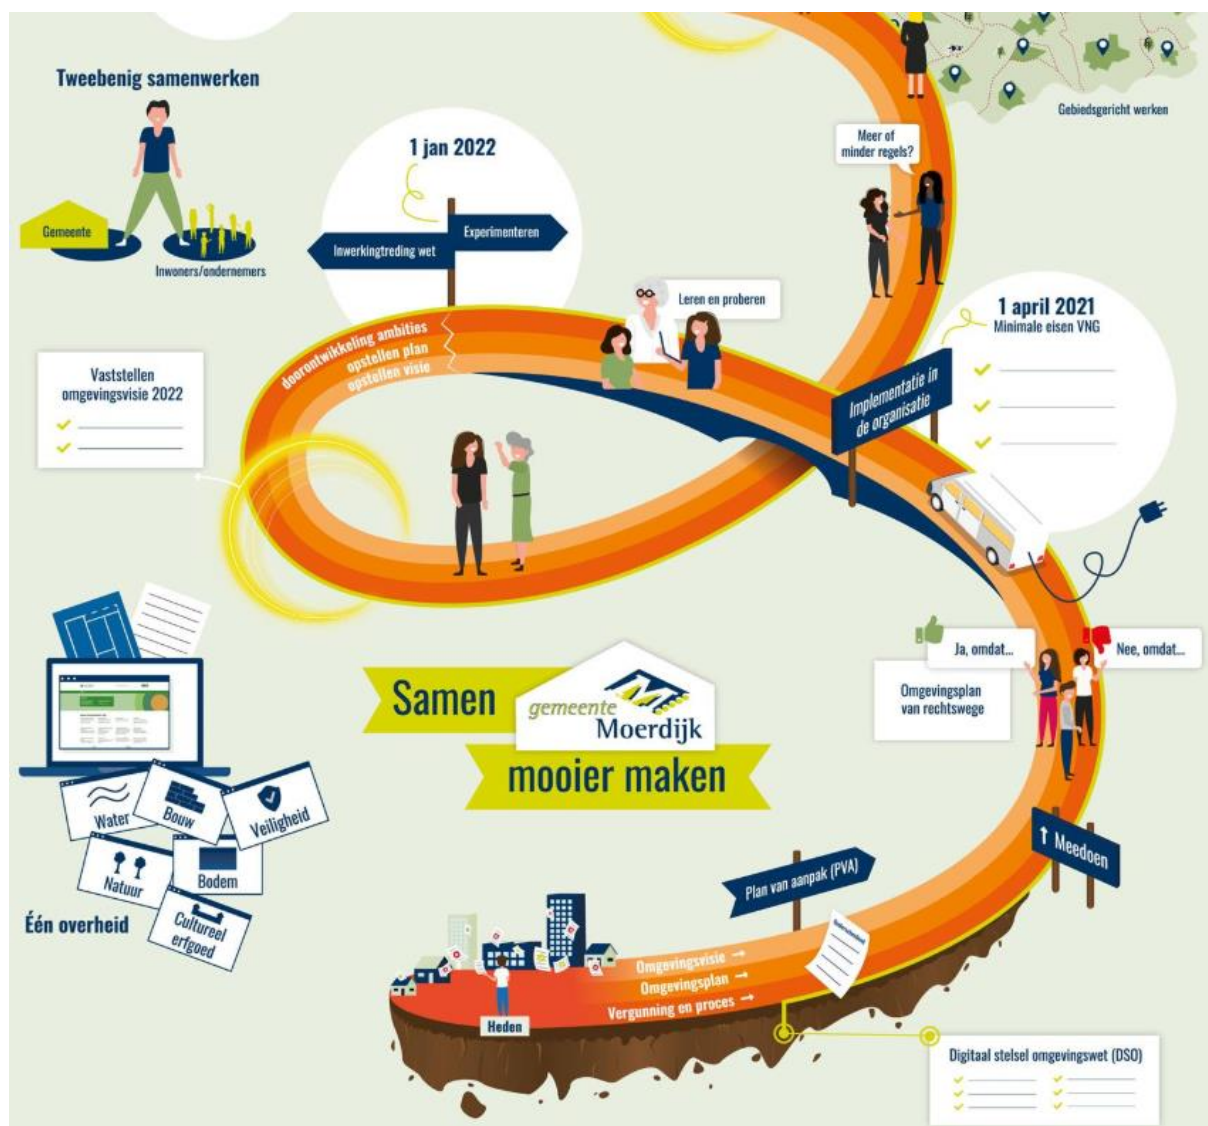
Tweebenig samenwerken

Gemeente

Inwoners/ondernemers

1 jan 2022

Experimenteren

Inwerkingtreding wet

Gebiedsgericht werken

Meer of minder regels?

Leren en proberen

doorontwikkeling ambities
opstellen plan
opstellen visie

1 april 2021
Minimale eisen VNG

Vaststellen omgevingsvisie 2022

Implementatie in de organisatie

Ja, omdat...

Nee, omdat...

Omgevingsplan van rechtswege

Samen

gemeente Moerdijk

mooier maken

Water

Bouw

Veiligheid

Natuur

Bodem

Cultureel erfgoed

Één overheid

Meedoen

Plan van aanpak (PVA)

Omgevingsvisie →
Omgevingsplan →
Vergunning en proces →

Heden

Digitaal stelsel omgevingswet (DSO)